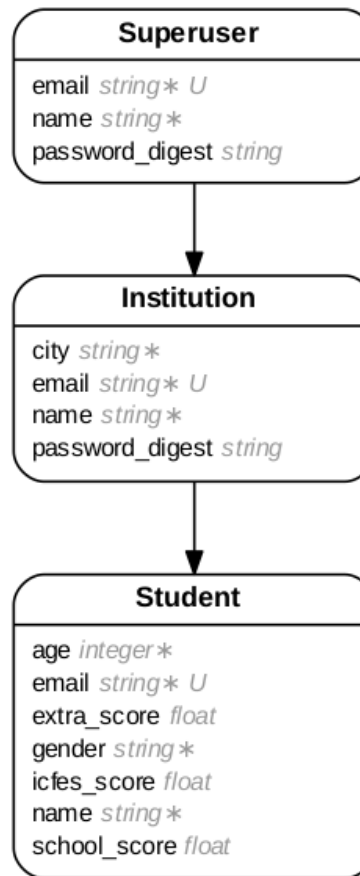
Superuser

email string ∗ U
name string ∗
password_digest string

Institution

city string ∗
email string ∗ U
name string ∗
password_digest string

Student

age integer ∗
email string ∗ U
extra_score float
gender string ∗
icfes_score float
name string ∗
school_score float